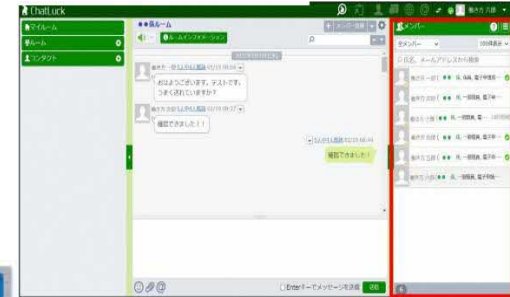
ChatLuck
マイルーム
ルーム
コンタクト
●●ルーム
ルームインフォメーション
おはようございます。テストです。うまく送れていますか？
確認できました！！
確認できました！
Enterキーでメッセージを送信
送信
メンバー
全メンバー
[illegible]